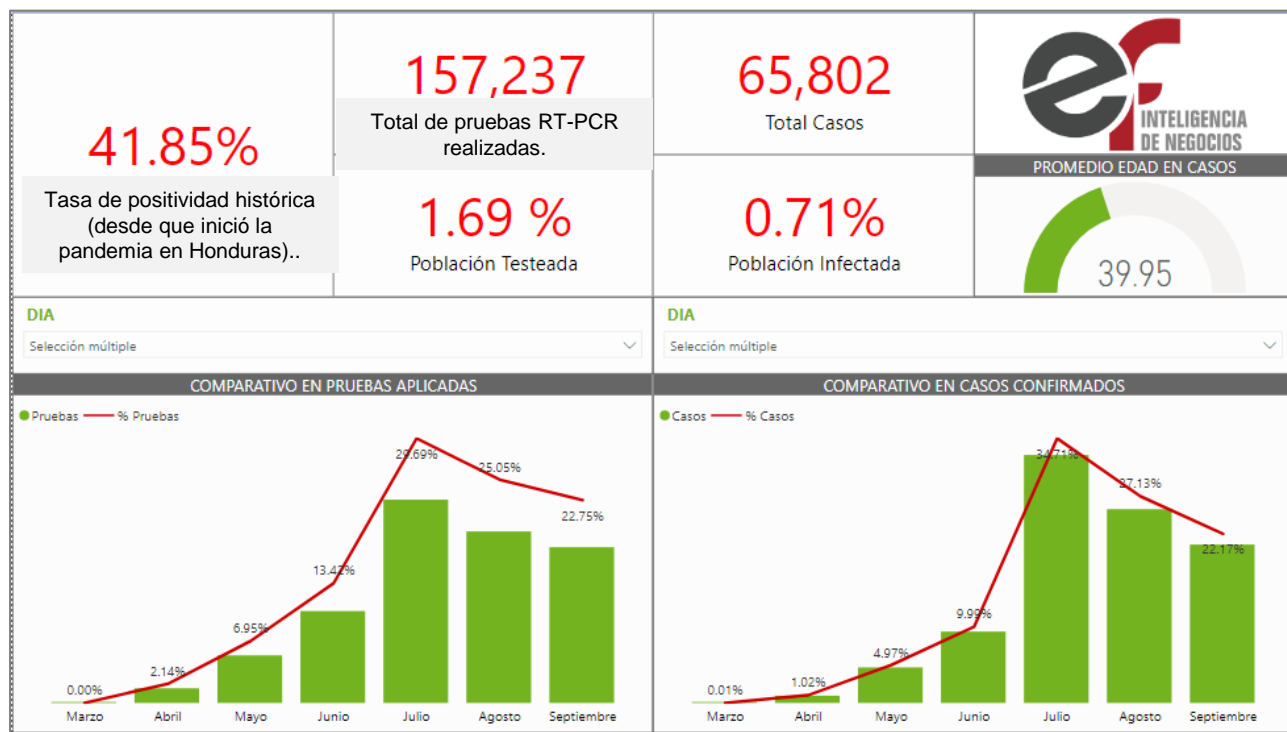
41.85%

Tasa de positividad histórica (desde que inició la pandemia en Honduras)..

157,237

Total de pruebas RT-PCR realizadas.

1.69 %

Población Testeada

65,802

Total Casos

0.71%

Población Infectada

ef INTELIGENCIA DE NEGOCIOS

PROMEDIO EDAD EN CASOS

39.95

DIA

Selección múltiple

DIA

Selección múltiple

COMPARATIVO EN PRUEBAS APLICADAS

Pruebas % Pruebas

0.00%
2.14%
6.95%
13.42%
29.69%
25.05%
22.75%

Marzo Abril Mayo Junio Julio Agosto Septiembre

COMPARATIVO EN CASOS CONFIRMADOS

Casos % Casos

0.01%
1.02%
4.97%
9.99%
34.71%
27.13%
22.17%

Marzo Abril Mayo Junio Julio Agosto Septiembre